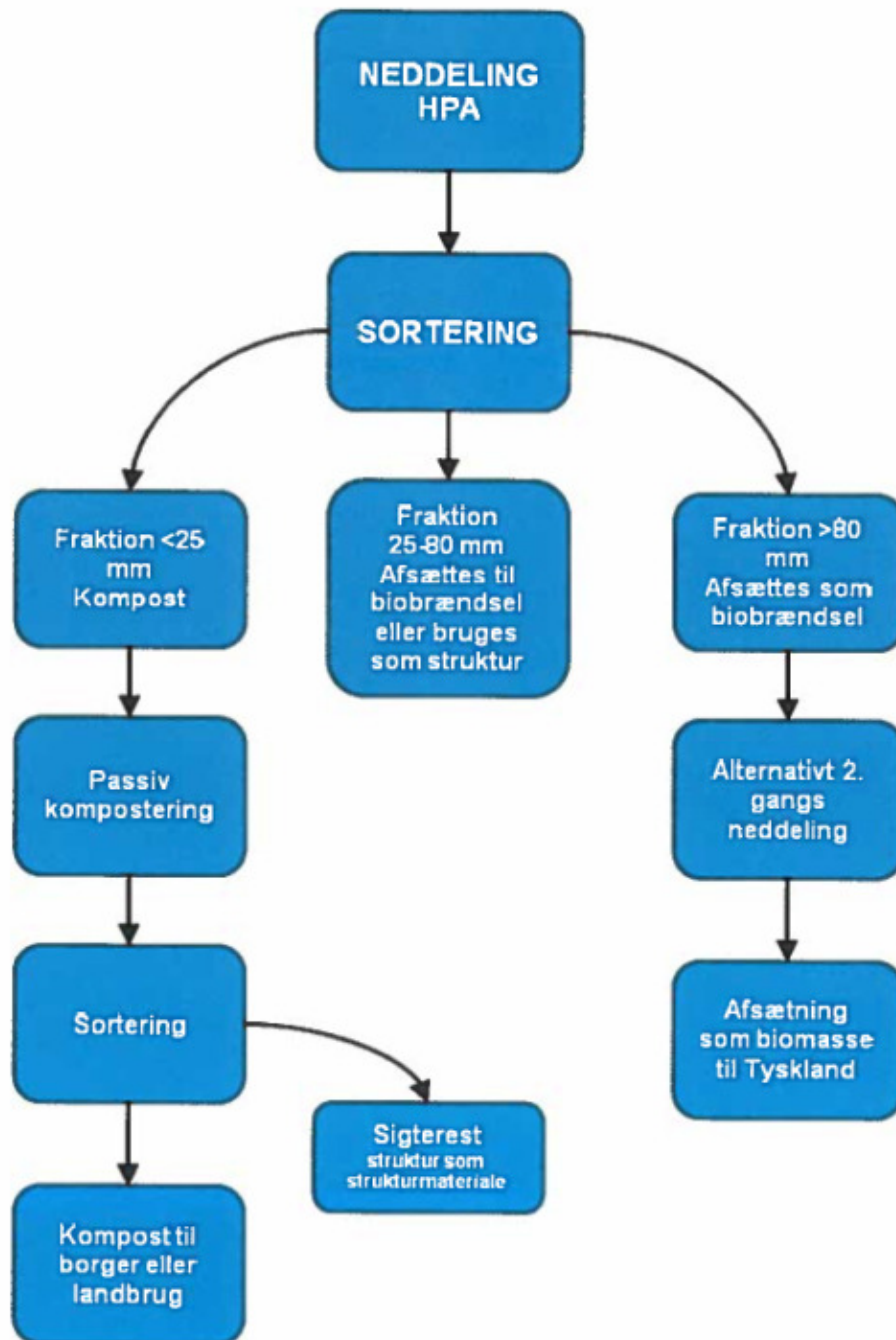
NEDDELING HPA

SORTERING

Fraktion <25 mm Kompost

Fraktion 25-80 mm Afsættes til biobrændsel eller bruges som struktur

Fraktion >80 mm Afsættes som biobrændsel

Passiv kompostering

Alternativt 2. gangs neddeling

Sortering

Afsætning som biomasse til Tyskland

Sigterest struktur som strukturmateriale

Kompost til borger eller landbrug